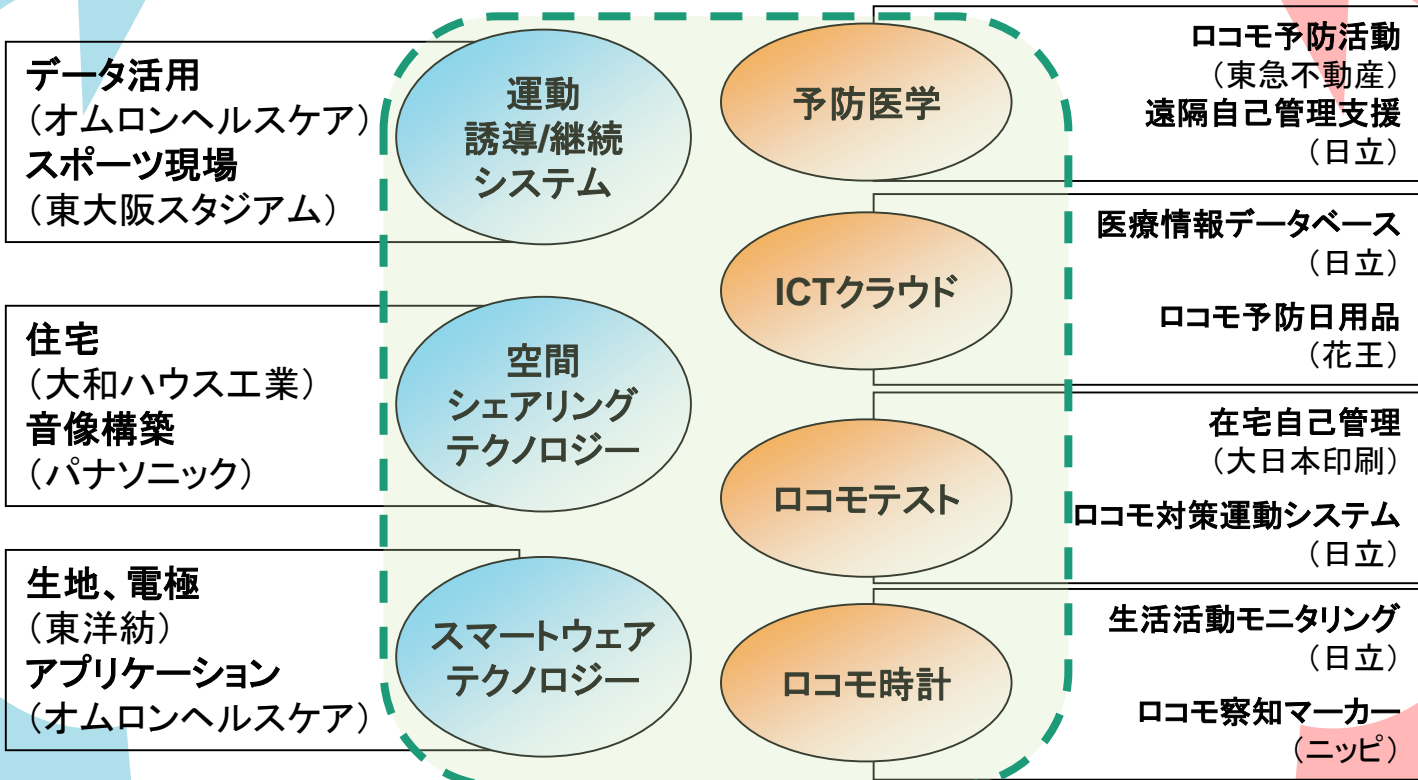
データ活用
（オムロンヘルスケア）
スポーツ現場
（東大阪スタジアム）

住宅
（大和ハウス工業）
音像構築
（パナソニック）

生地、電極
（東洋紡）
アプリケーション
（オムロンヘルスケア）

運動
誘導/継続
システム

空間
シェアリング
テクノロジー

スマートウェア
テクノロジー

予防医学

ICTクラウド

ロコモテスト

ロコモ時計

ロコモ予防活動
（東急不動産）
遠隔自己管理支援
（日立）

医療情報データベース
（日立）
ロコモ予防日用品
（花王）

在宅自己管理
（大日本印刷）
ロコモ対策運動システム
（日立）

生活活動モニタリング
（日立）
ロコモ察知マーカー
（ニッピ）